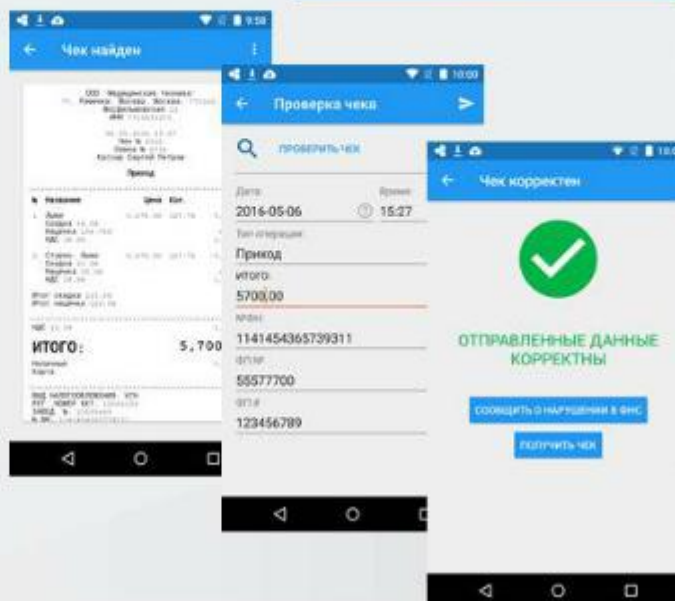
9:58

Чек найден

ООО "Медицинские техники"
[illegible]

Приход

Название Цена Кол.

ИТОГО: 5,700

10:00

Проверка чека

ПРОВЕРИТЬ ЧЕК

Дата
2016-05-06
Время
15:27
Тип операции
Приход
Итого
5700,00
ФПД
1141454365739311
ФП/ФР
55577700
ФП#
123456789

10:0

Чек корректен

ОТПРАВЛЕННЫЕ ДАННЫЕ КОРРЕКТНЫ

СООБЩИТЬ О НАРУШЕНИИ В ФНС

ПОЛУЧИТЬ ЧЕК